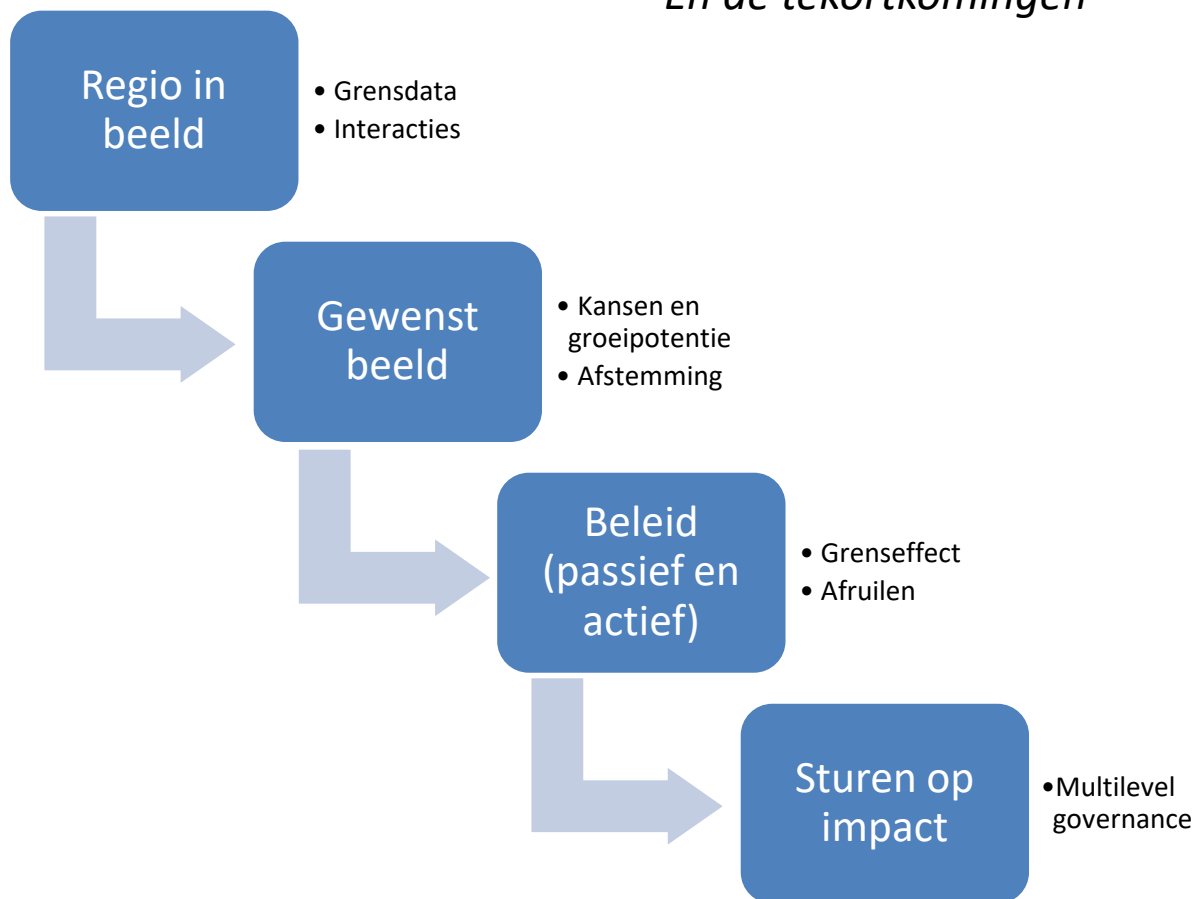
En de tekortkomingen

Regio in beeld

• Grensdata
• Interacties

Gewenst beeld

• Kansen en groeipotentie
• Afstemming

Beleid (passief en actief)

• Grenseffect
• Afruilen

Sturen op impact

•Multilevel governance